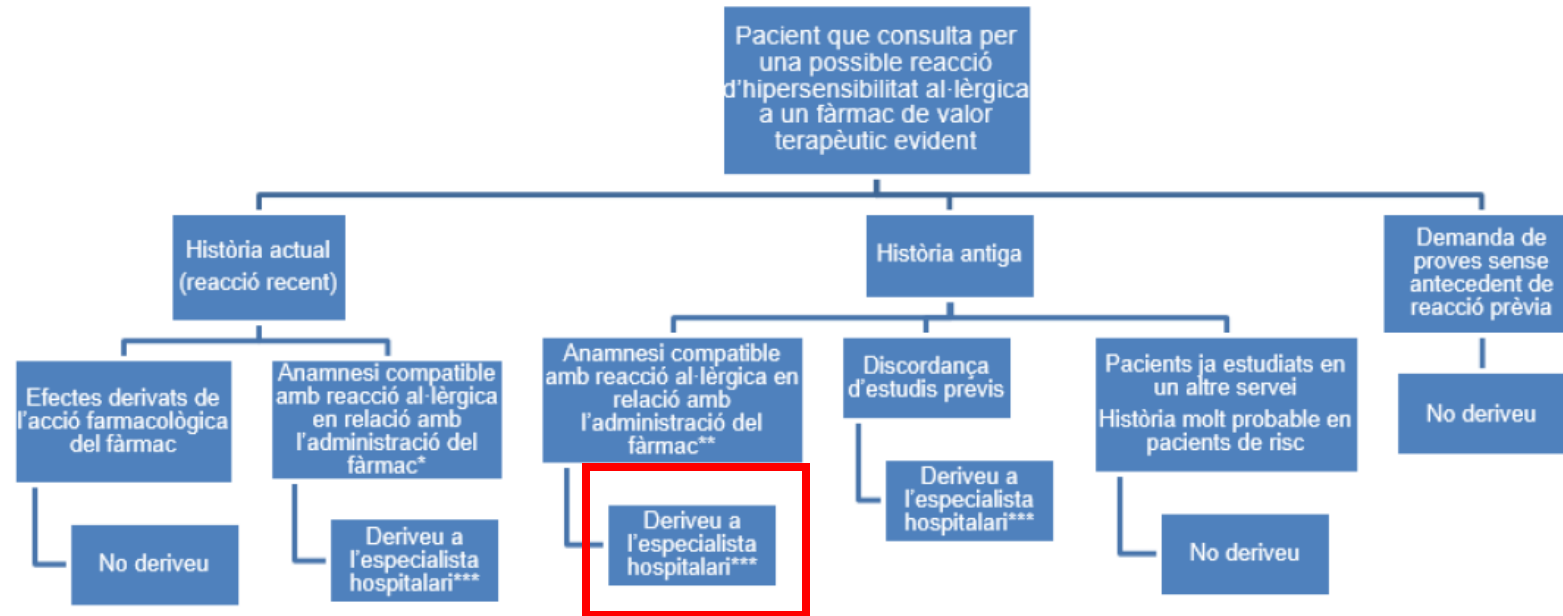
Pacient que consulta per una possible reacció d'hipersensibilitat al·lèrgica a un fàrmac de valor terapèutic evident

Història actual (reacció recent)

Efectes derivats de l'acció farmacològica del fàrmac

No deriveu

Anamnesi compatible amb reacció al·lèrgica en relació amb l'administració del fàrmac*

Deriveu a l'especialista hospitalari***

Història antiga

Anamnesi compatible amb reacció al·lèrgica en relació amb l'administració del fàrmac**

Deriveu a l'especialista hospitalari***

Discordança d'estudis previs

Deriveu a l'especialista hospitalari***

Pacients ja estudiats en un altre servei
Història molt probable en pacients de risc

No deriveu

Demanda de proves sense antecedent de reacció prèvia

No deriveu